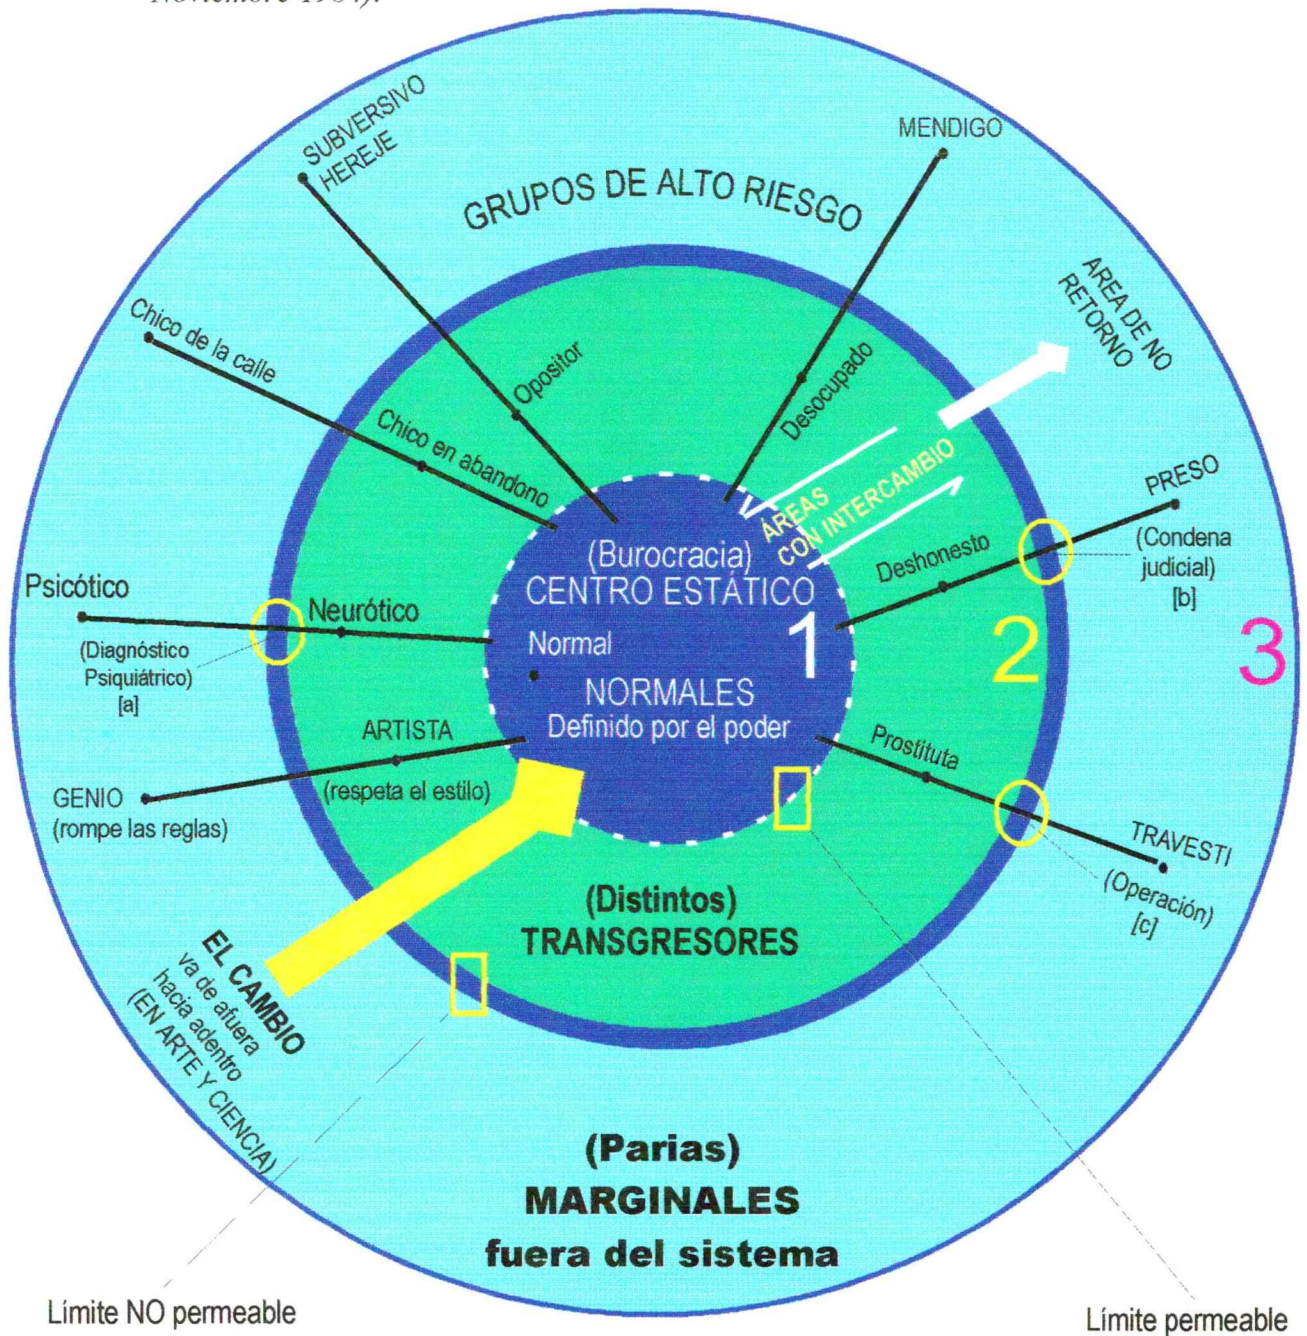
Noviembre 1984).

SUBVERSIVO
HEREJE

MENDIGO

GRUPOS DE ALTO RIESGO

AREA DE NO RETORNO

Chico de la calle

Opositor

Desocupado

Chico en abandono

ÁREAS CON INTERCAMBIO

PRESO
(Condena judicial)
[b]

Deshonesto

(Burocracia)
CENTRO ESTÁTICO

Psicótico
(Diagnóstico Psiquiátrico)
[a]

Neurótico

Normal

1

2

3

NORMALES
Definido por el poder

ARTISTA
(respeta el estilo)

GENIO
(rompe las reglas)

Prostituta

TRAVESTI
(Operación)
[c]

(Distintos)
TRANSGRESORES

EL CAMBIO
va de afuera hacia adentro
(EN ARTE Y CIENCIA)

(Parias)
MARGINALES
fuera del sistema

Límite NO permeable

Límite permeable